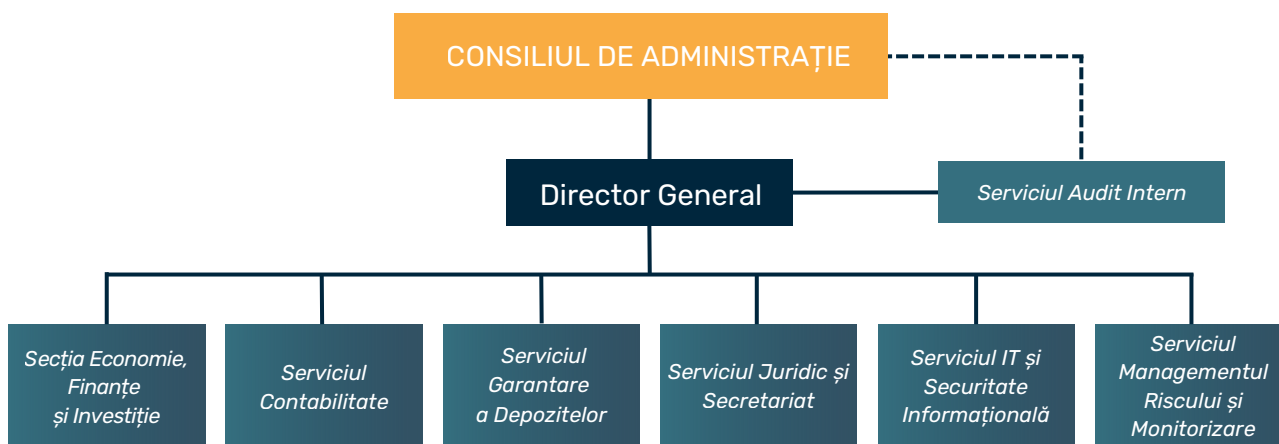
CONSILIUL DE ADMINISTRAȚIE

Director General

Serviciul Audit Intern

Secția Economie, Finanțe și Investiție

Serviciul Contabilitate

Serviciul Garantare a Depozitelor

Serviciul Juridic și Secretariat

Serviciul IT și Securitate Informațională

Serviciul Managementul Riscului și Monitorizare